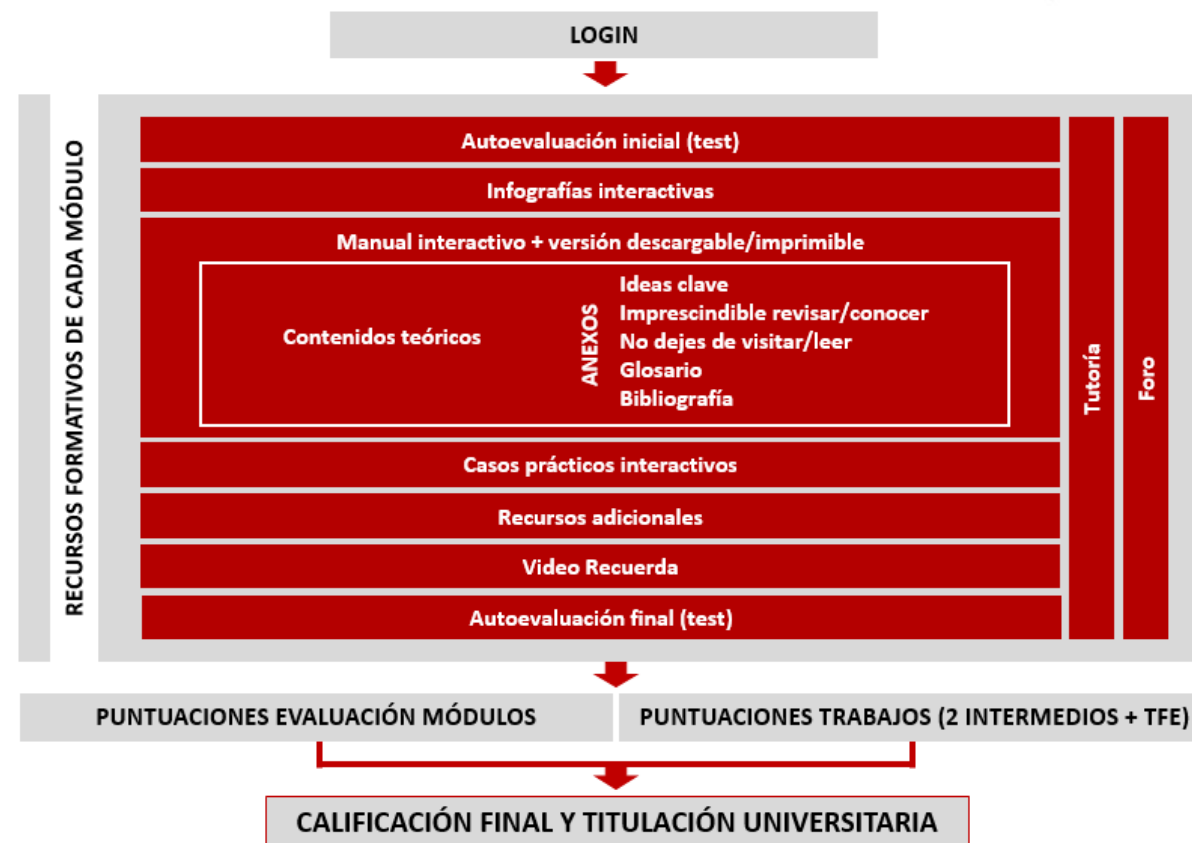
LOGIN

RECURSOS FORMATIVOS DE CADA MÓDULO

Autoevaluación inicial (test)

Infografías interactivas

Manual interactivo + versión descargable/imprimible

Contenidos teóricos

ANEXOS

Ideas clave
Imprescindible revisar/conocer
No dejes de visitar/leer
Glosario
Bibliografía

Casos prácticos interactivos

Recursos adicionales

Video Recuerda

Autoevaluación final (test)

Tutoría

Foro

PUNTUACIONES EVALUACIÓN MÓDULOS

PUNTUACIONES TRABAJOS (2 INTERMEDIOS + TFE)

CALIFICACIÓN FINAL Y TITULACIÓN UNIVERSITARIA